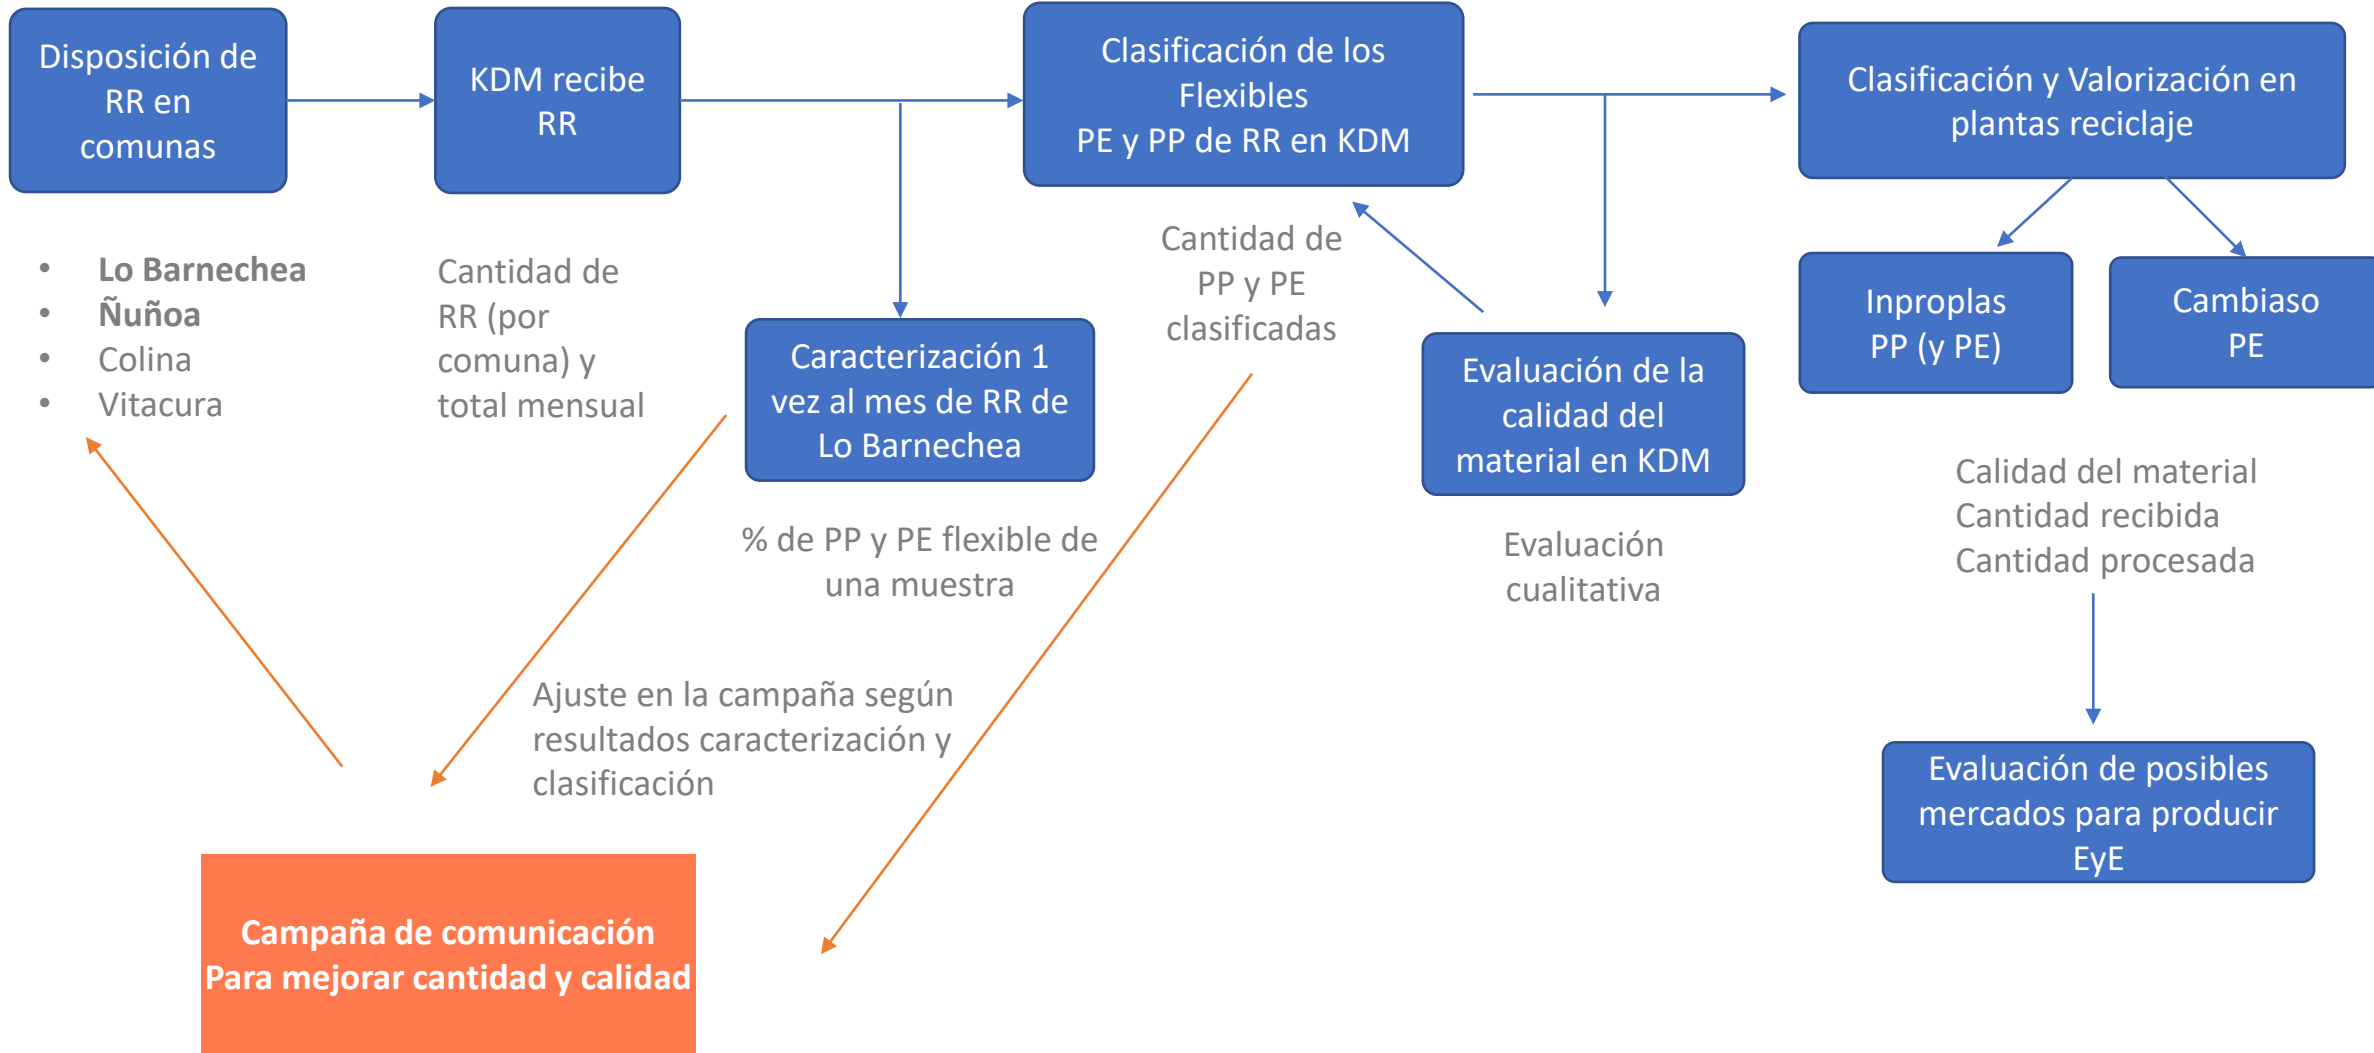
Disposición de RR en comunas

KDM recibe RR

Clasificación de los Flexibles
PE y PP de RR en KDM

Clasificación y Valorización en plantas reciclaje

- Lo Barnechea
- Ñuñoa
- Colina
- Vitacura

Cantidad de RR (por comuna) y total mensual

Cantidad de PP y PE clasificadas

Inproplas PP (y PE)

Cambiaso PE

Caracterización 1 vez al mes de RR de Lo Barnechea

Evaluación de la calidad del material en KDM

Calidad del material
Cantidad recibida
Cantidad procesada

% de PP y PE flexible de una muestra

Evaluación cualitativa

Ajuste en la campaña según resultados caracterización y clasificación

Evaluación de posibles mercados para producir EyE

Campaña de comunicación
Para mejorar cantidad y calidad